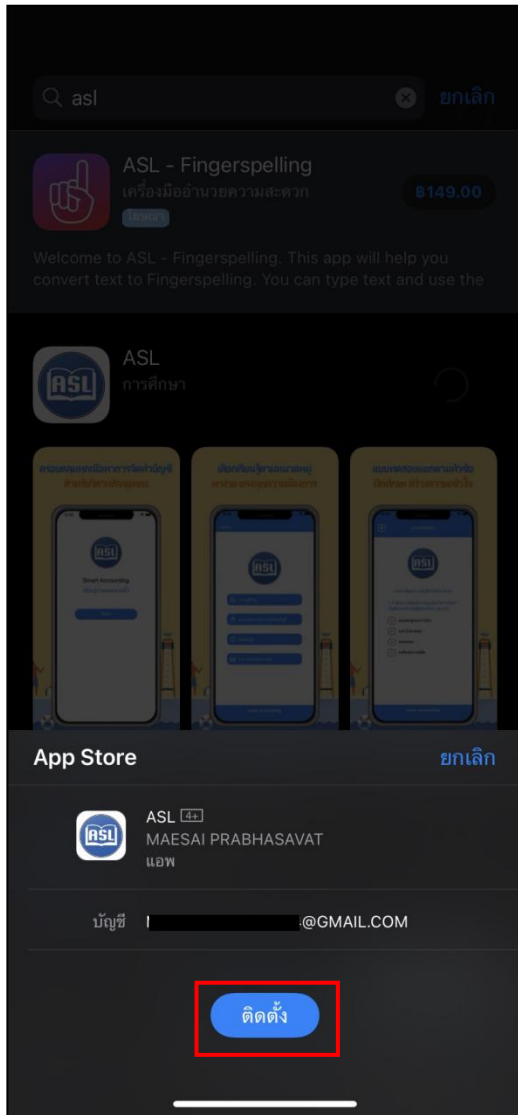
asl

ยกเลิก

ASL - Fingerspelling
เครื่องมืออำนวยความสะดวก
โฆษณา
฿149.00

Welcome to ASL - Fingerspelling. This app will help you convert text to Fingerspelling. You can type text and use the

ASL
การศึกษา

ASL

App Store
ยกเลิก

ASL 4+
MAESAI PRABHASAVAT
แอพ

บัญชี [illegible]@GMAIL.COM

ติดตั้ง